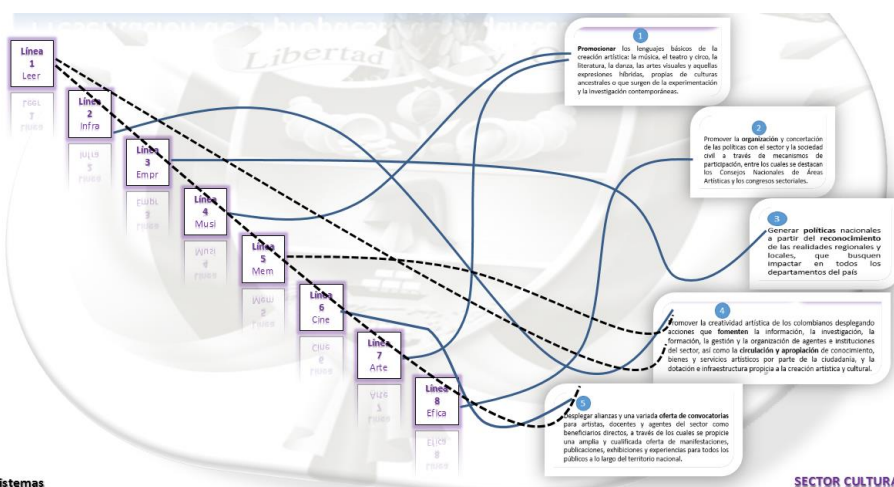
Libertad

Línea 1 Leer

Línea 2 Infra

Línea 3 Empr

Línea 4 Musi

Línea 5 Mem

Línea 6 Cine

Línea 7 Arte

Línea 8 Efica

1
Promocionar los lenguajes básicos de la creación artística: la música, el teatro y circo, la literatura, la danza, las artes visuales y aquellas expresiones híbridas, propias de culturas ancestrales o que surgen de la experimentación y la investigación contemporáneas.

2
Promover la organización y concertación de las políticas con el sector y la sociedad civil a través de mecanismos de participación, entre los cuales se destacan los Consejos Nacionales de Áreas Artísticas y los congresos sectoriales.

3
Generar políticas nacionales a partir del reconocimiento de las realidades regionales y locales, que busquen impactar en todos los departamentos del país

4
Promover la creatividad artística de los colombianos desplegando acciones que fomenten la información, la investigación, la formación, la gestión y la organización de agentes e instituciones del sector, así como la circulación y apropiación de conocimiento, bienes y servicios artísticos por parte de la ciudadanía, y la dotación e infraestructura propicia a la creación artística y cultural.

5
Desplegar alianzas y una variada oferta de convocatorias para artistas, docentes y agentes del sector como beneficiarios directos, a través de los cuales se propicie una amplia y cualificada oferta de manifestaciones, publicaciones, exhibiciones y experiencias para todos los públicos a lo largo del territorio nacional.

istemas

SECTOR CULTURA